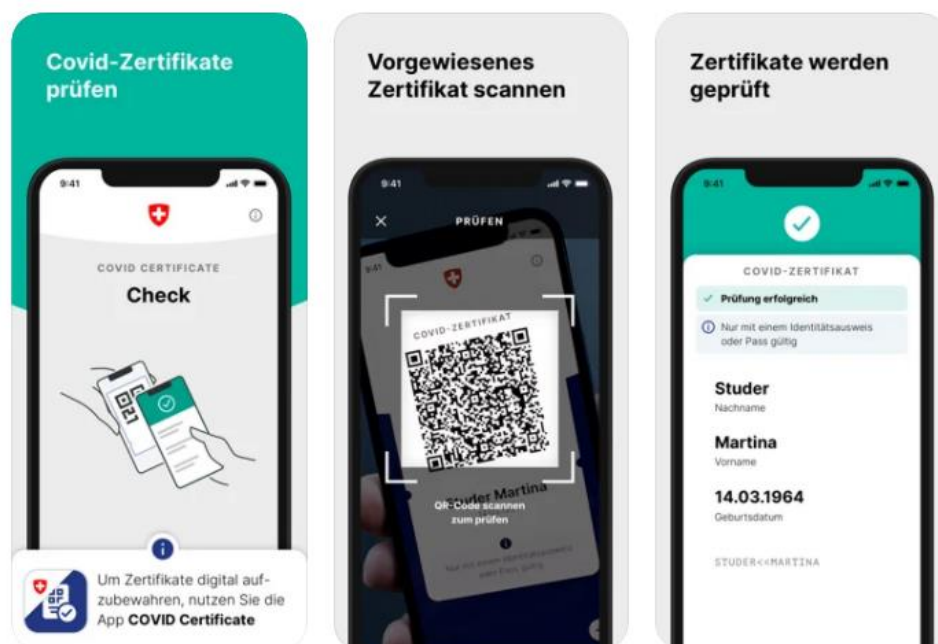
Covid-Zertifikate prüfen

9:41

COVID CERTIFICATE

Check

Um Zertifikate digital aufzubewahren, nutzen Sie die App **COVID Certificate**

Vorgewiesenes Zertifikat scannen

9:41

PRÜFEN

COVID-ZERTIFIKAT

Studer Martina

QR-Code scannen zum prüfen

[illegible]

Zertifikate werden geprüft

9:41

COVID-ZERTIFIKAT

Prüfung erfolgreich

Nur mit einem Identitätsausweis oder Pass gültig

Studer
Nachname

Martina
Vorname

14.03.1964
Geburtsdatum

STUDER<<MARTINA